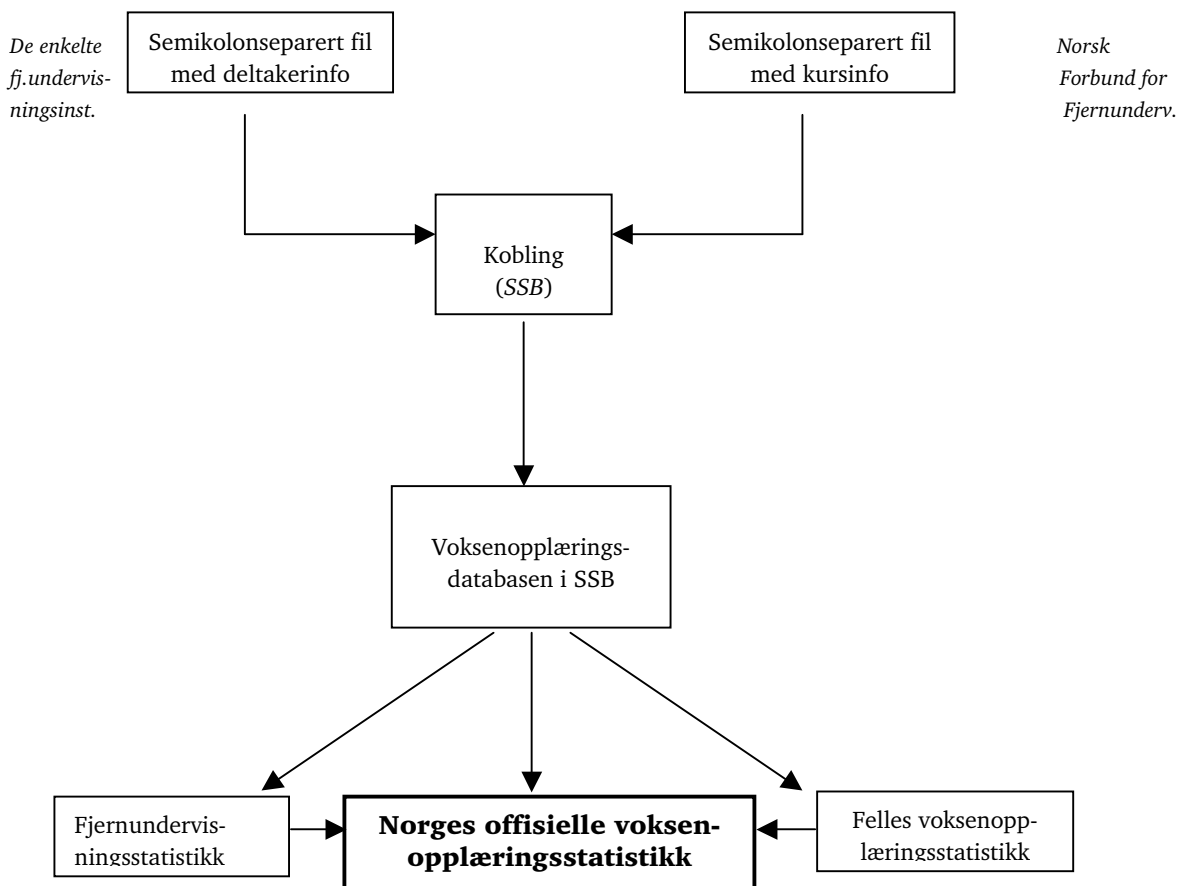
De enkelte fj.undervisningsinst.

Semikolonseparert fil med deltakerinfo

Semikolonseparert fil med kursinfo

Norsk Forbund for Fjernunderv.

Kobling (*SSB*)

Voksenopplæringsdatabasen i SSB

Fjernundervisningsstatistikk

**Norges offisielle voksenopplæringsstatistikk**

Felles voksenopplæringsstatistikk